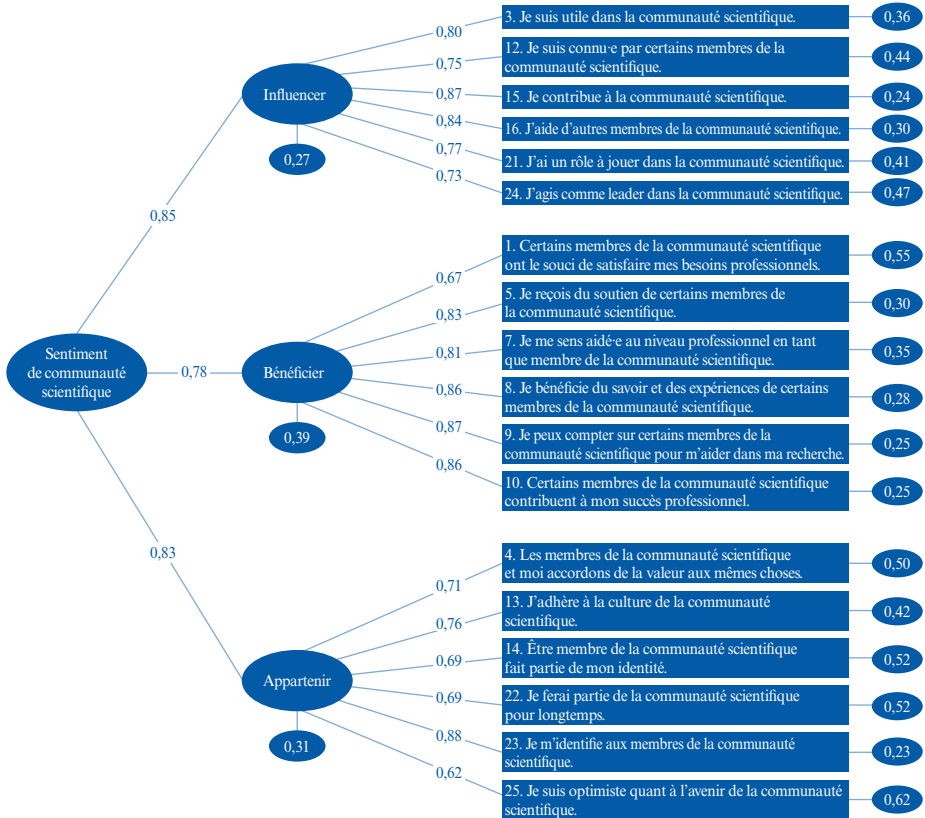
Sentiment de communauté scientifique

0,85

Influencer

0,27

0,80
3. Je suis utile dans la communauté scientifique.
0,36

0,75
12. Je suis connu·e par certains membres de la communauté scientifique.
0,44

0,87
15. Je contribue à la communauté scientifique.
0,24

0,84
16. J'aide d'autres membres de la communauté scientifique.
0,30

0,77
21. J'ai un rôle à jouer dans la communauté scientifique.
0,41

0,73
24. J'agis comme leader dans la communauté scientifique.
0,47

0,78

Bénéficier

0,39

0,67
1. Certains membres de la communauté scientifique ont le souci de satisfaire mes besoins professionnels.
0,55

0,83
5. Je reçois du soutien de certains membres de la communauté scientifique.
0,30

0,81
7. Je me sens aidé·e au niveau professionnel en tant que membre de la communauté scientifique.
0,35

0,86
8. Je bénéficie du savoir et des expériences de certains membres de la communauté scientifique.
0,28

0,87
9. Je peux compter sur certains membres de la communauté scientifique pour m'aider dans ma recherche.
0,25

0,86
10. Certains membres de la communauté scientifique contribuent à mon succès professionnel.
0,25

0,83

Appartenir

0,31

0,71
4. Les membres de la communauté scientifique et moi accordons de la valeur aux mêmes choses.
0,50

0,76
13. J'adhère à la culture de la communauté scientifique.
0,42

0,69
14. Être membre de la communauté scientifique fait partie de mon identité.
0,52

0,69
22. Je ferai partie de la communauté scientifique pour longtemps.
0,52

0,88
23. Je m'identifie aux membres de la communauté scientifique.
0,23

0,62
25. Je suis optimiste quant à l'avenir de la communauté scientifique.
0,62